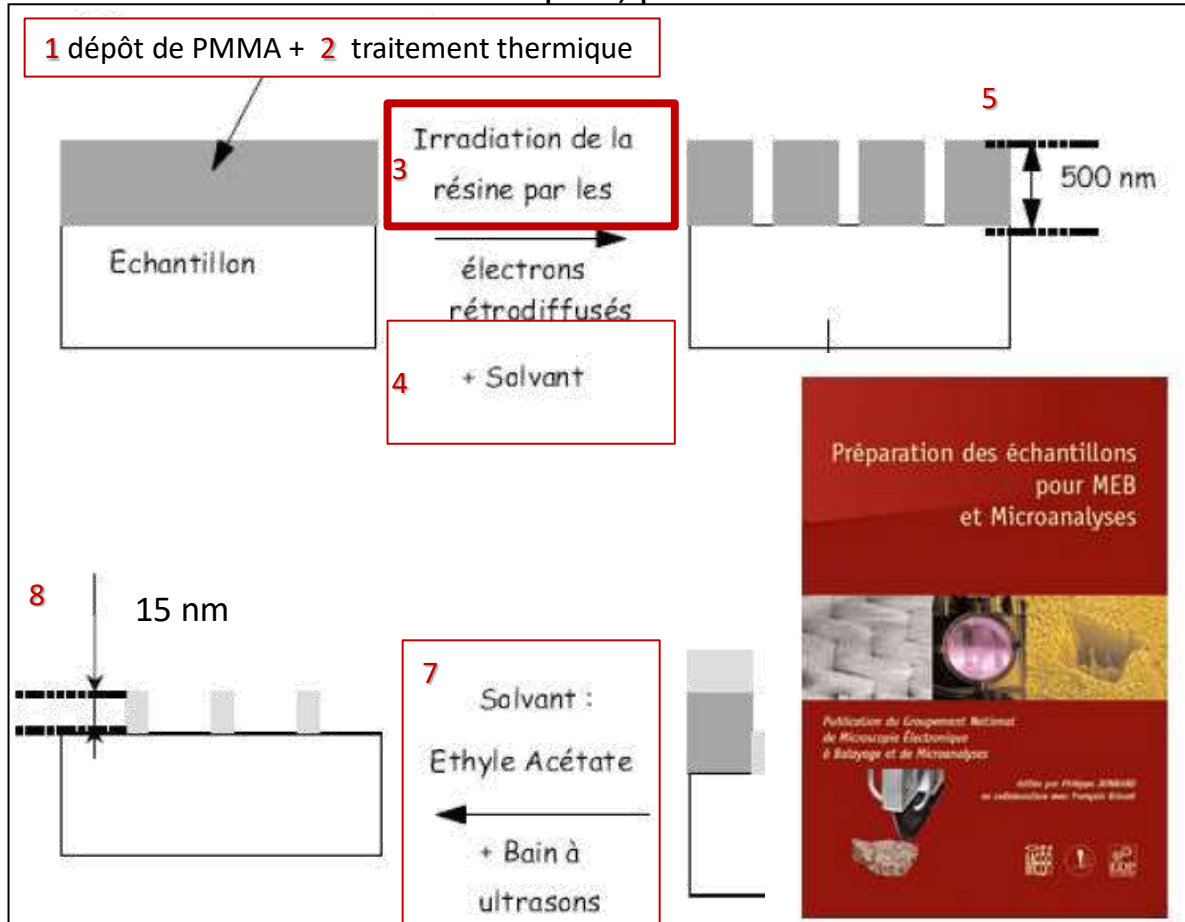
1 dépôt de PMMA + 2 traitement thermique

Echantillon

3 Irradiation de la résine par les

électrons rétrodiffusés

4 + Solvant

5

500 nm

Préparation des échantillons pour MEB et Microanalyses

Publication du Groupement National de Microscopie Electronique à Balayage et de Microanalyses

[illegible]

8

15 nm

7 Solvant : Ethyle Acétate

+ Bain à ultrasons